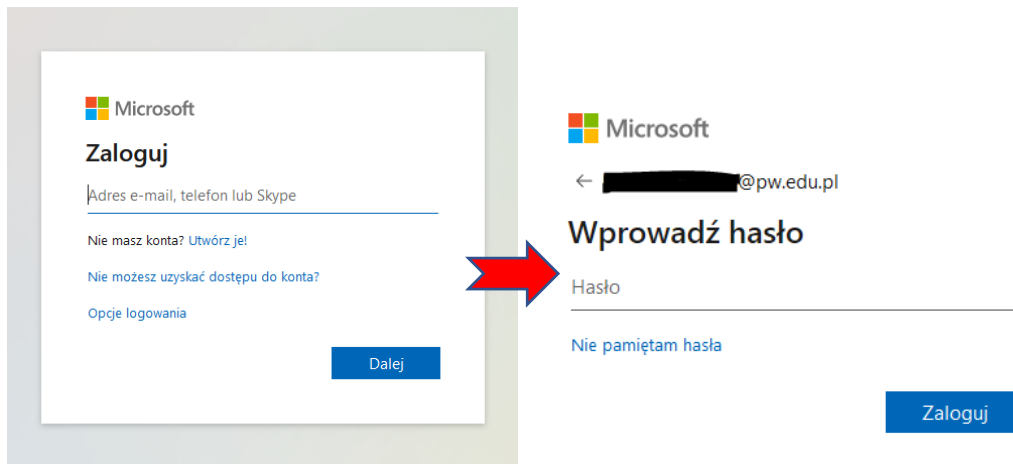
Microsoft

Zaloguj

Adres e-mail, telefon lub Skype

Nie masz konta? Utwórz je!

Nie możesz uzyskać dostępu do konta?

Opcje logowania

Dalej

Microsoft

← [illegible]@pw.edu.pl

Wprowadź hasło

Hasło

Nie pamiętam hasła

Zaloguj